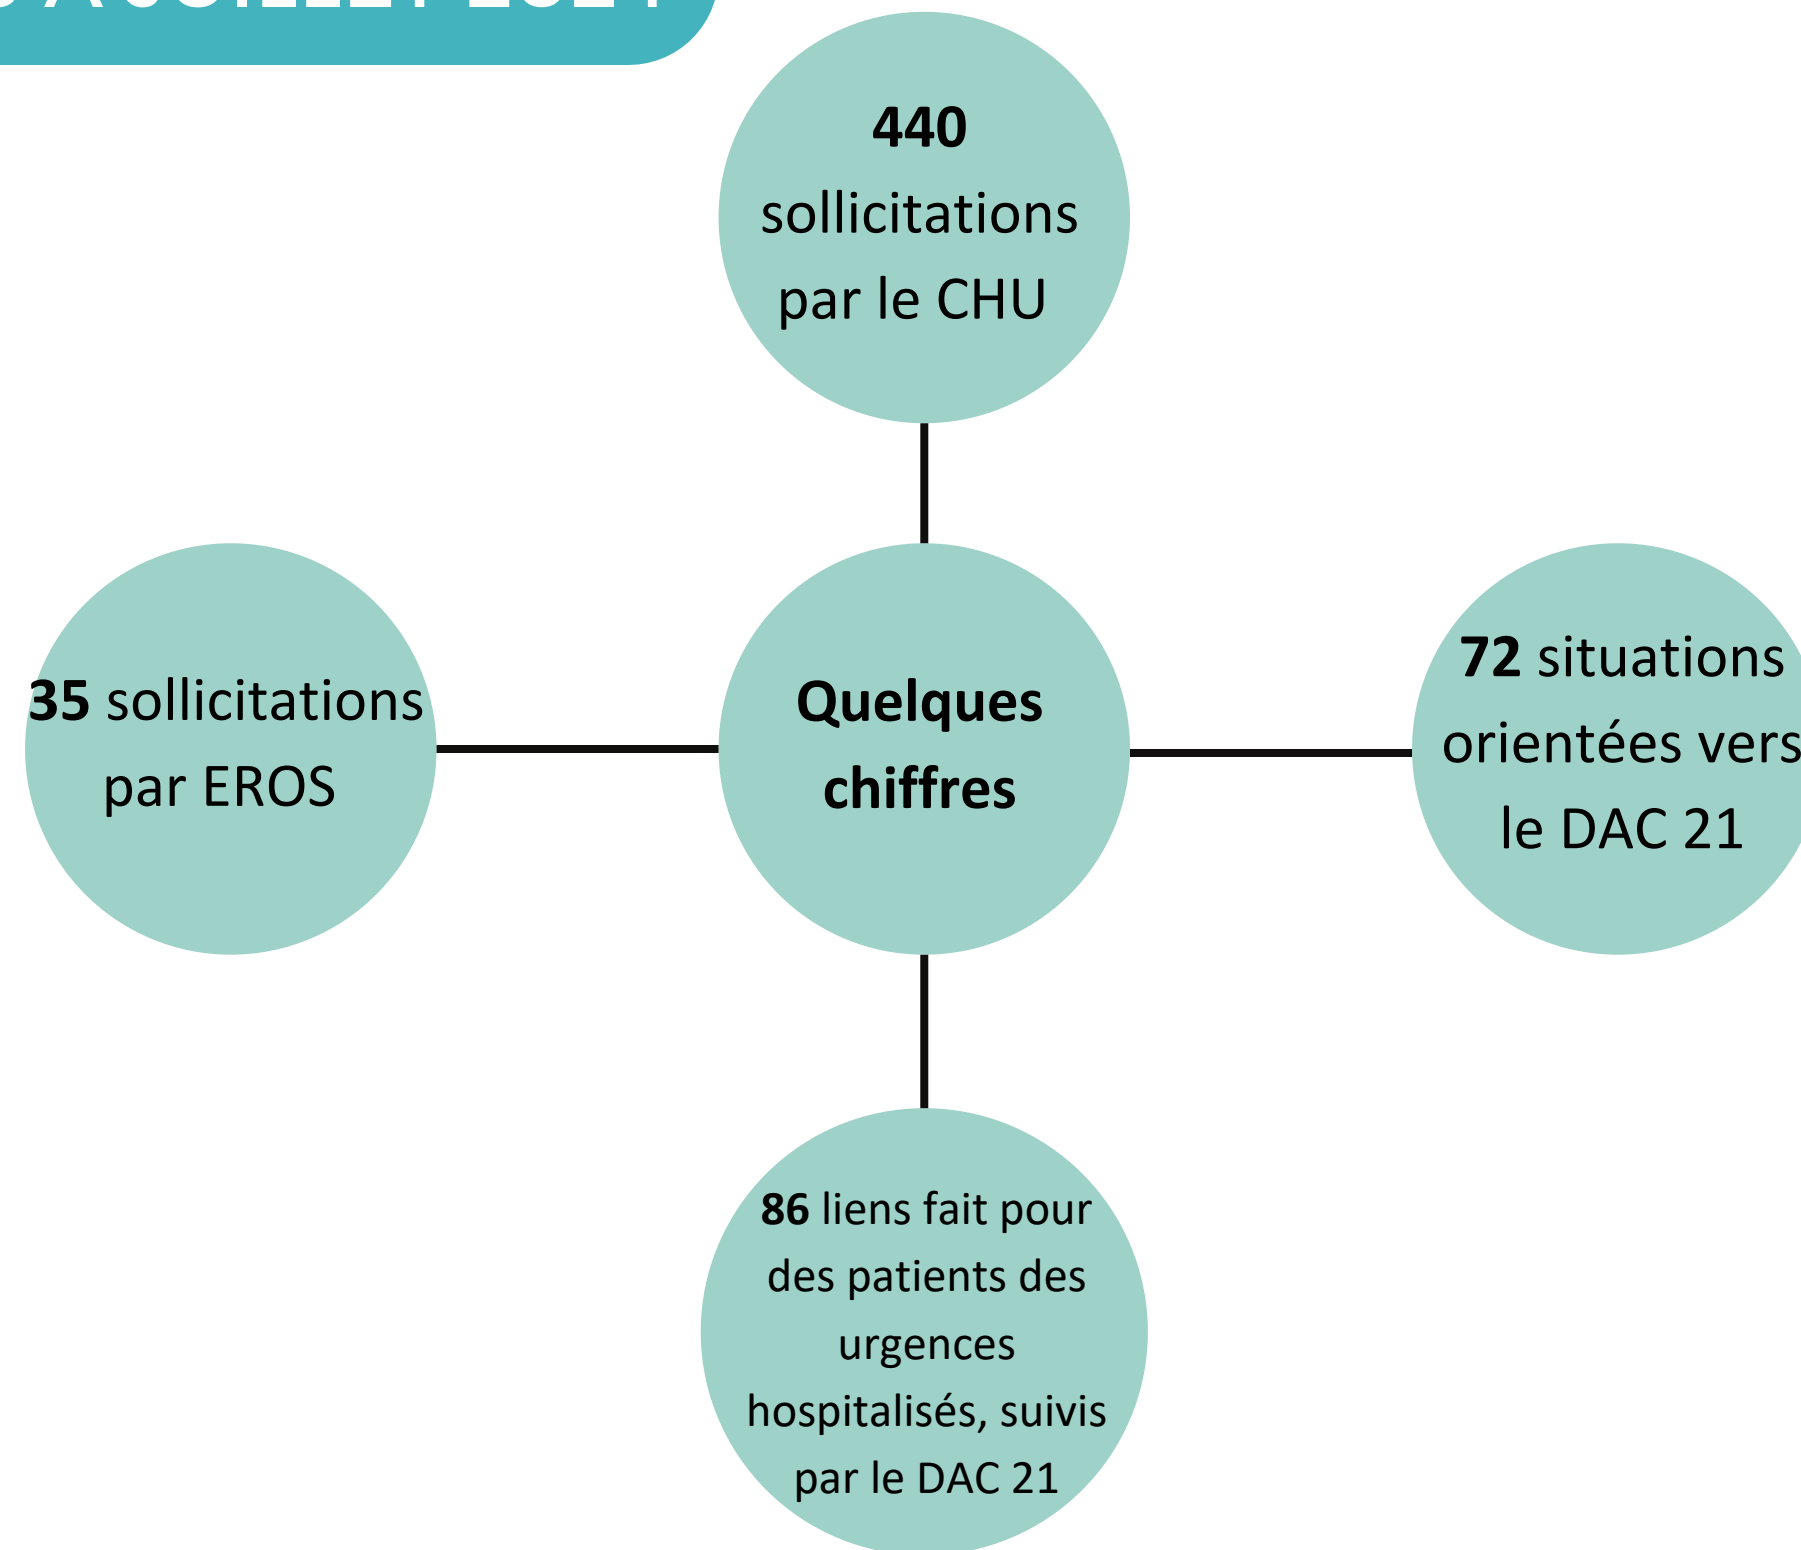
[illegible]

**440** sollicitations par le CHU

**35** sollicitations par EROS

**Quelques chiffres**

**72** situations orientées vers le DAC 21

**86** liens fait pour des patients des urgences hospitalisés, suivis par le DAC 21